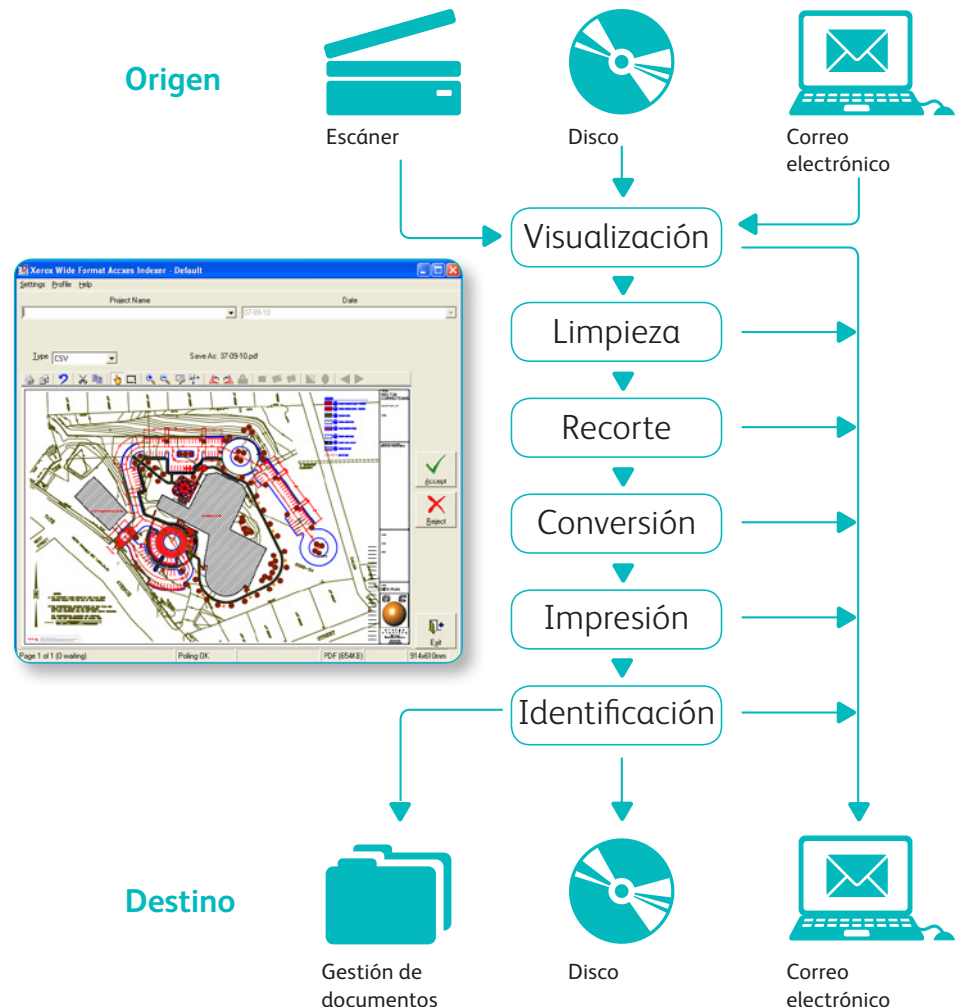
Origen

Escáner

Disco

Correo electrónico

Visualización

Xerox Wide Format Access Indexer - Default

Settings Profile Help

Project Name

Date

07-09-10

Type CSV

Save As: 07-09-10.pdf

Accept

Reject

Exit

Page 1 of 1 (0 waiting)

Polling OK

PDF (654KB)

914x610mm

Limpieza

Recorte

Conversión

Impresión

Identificación

Destino

Gestión de documentos

Disco

Correo electrónico